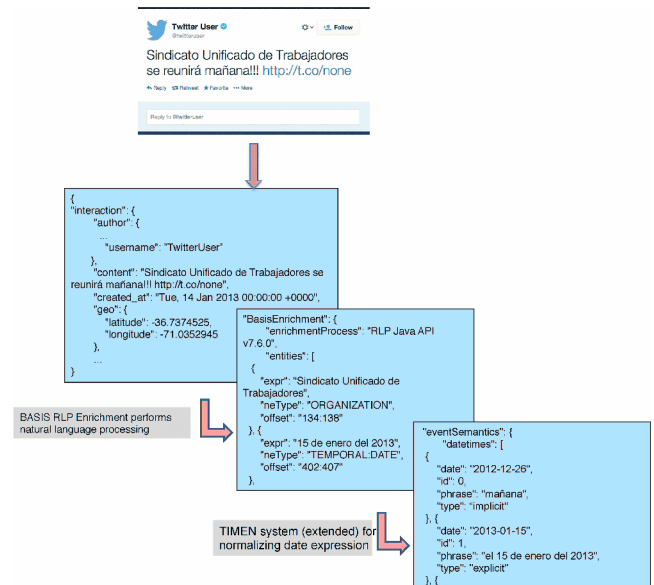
Twittar User
@twitteruser
Follow

Sindicato Unificado de Trabajadores se reunirá mañana!!! http://t.co/none

Reply Retweet Favorite More

Reply to @twitteruser

{
"interaction": {
"author": {
...
"username": "TwitterUser"
},
"content": "Sindicato Unificado de Trabajadores se reunirá mañana!!! http://t.co/none",
"created_at": "Tue, 14 Jan 2013 00:00:00 +0000",
"geo": {
"latitude": -36.7374525,
"longitude": -71.0352945
},
...
}

BASIS RLP Enrichment performs natural language processing

"BasisEnrichment": {
"enrichmentProcess": "RLP Java API v7.6.0",
"entities": [
{
"expr": "Sindicato Unificado de Trabajadores",
"neType": "ORGANIZATION",
"offset": "134:138"
}, {
"expr": "15 de enero del 2013",
"neType": "TEMPORAL:DATE",
"offset": "402:407"
},

TIMEN system (extended) for normalizing date expression

"eventSemantics": {
"datetimes": [
{
"date": "2012-12-26",
"id": 0,
"phrase": "mañana",
"type": "implicit"
}, {
"date": "2013-01-15",
"id": 1,
"phrase": "el 15 de enero del 2013",
"type": "explicit"
}, {